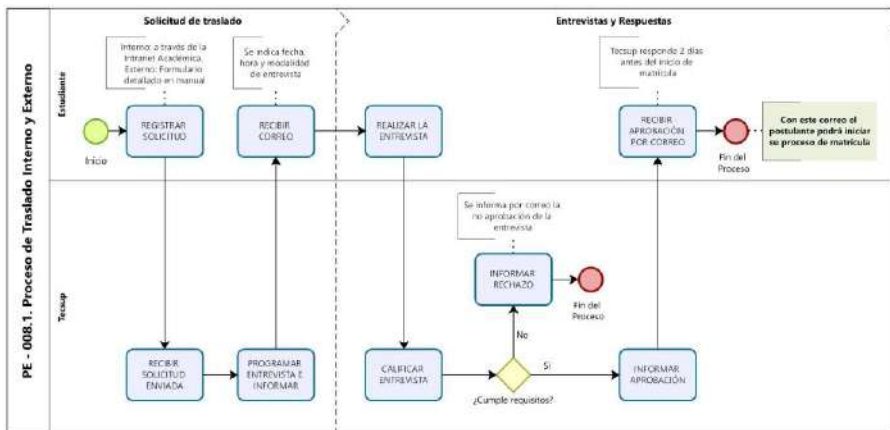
PE - 008.1. Proceso de Traslado Interno y Externo

Solicitud de traslado

Entrevistas y Respuestas

Estudiante

Interno: a través de la Intranet Académica. Externo: Formulario detallado en manual

Se indica fecha, hora y modalidad de entrevista

Tecsup responde 2 días antes del inicio de matrícula

Inicio

REGISTRAR SOLICITUD

RECIBIR CORREO

REALIZAR LA ENTREVISTA

RECIBIR APROBACIÓN POR CORREO

Fin del Proceso

Con este correo el postulante podrá iniciar su proceso de matrícula

Tecsup

Se informa por correo la no aprobación de la entrevista

INFORMAR RECHAZO

Fin del Proceso

No

RECIBIR SOLICITUD ENVIADA

PROGRAMAR ENTREVISTA E INFORMAR

CALIFICAR ENTREVISTA

¿Cumple requisitos?

Sí

INFORMAR APROBACIÓN